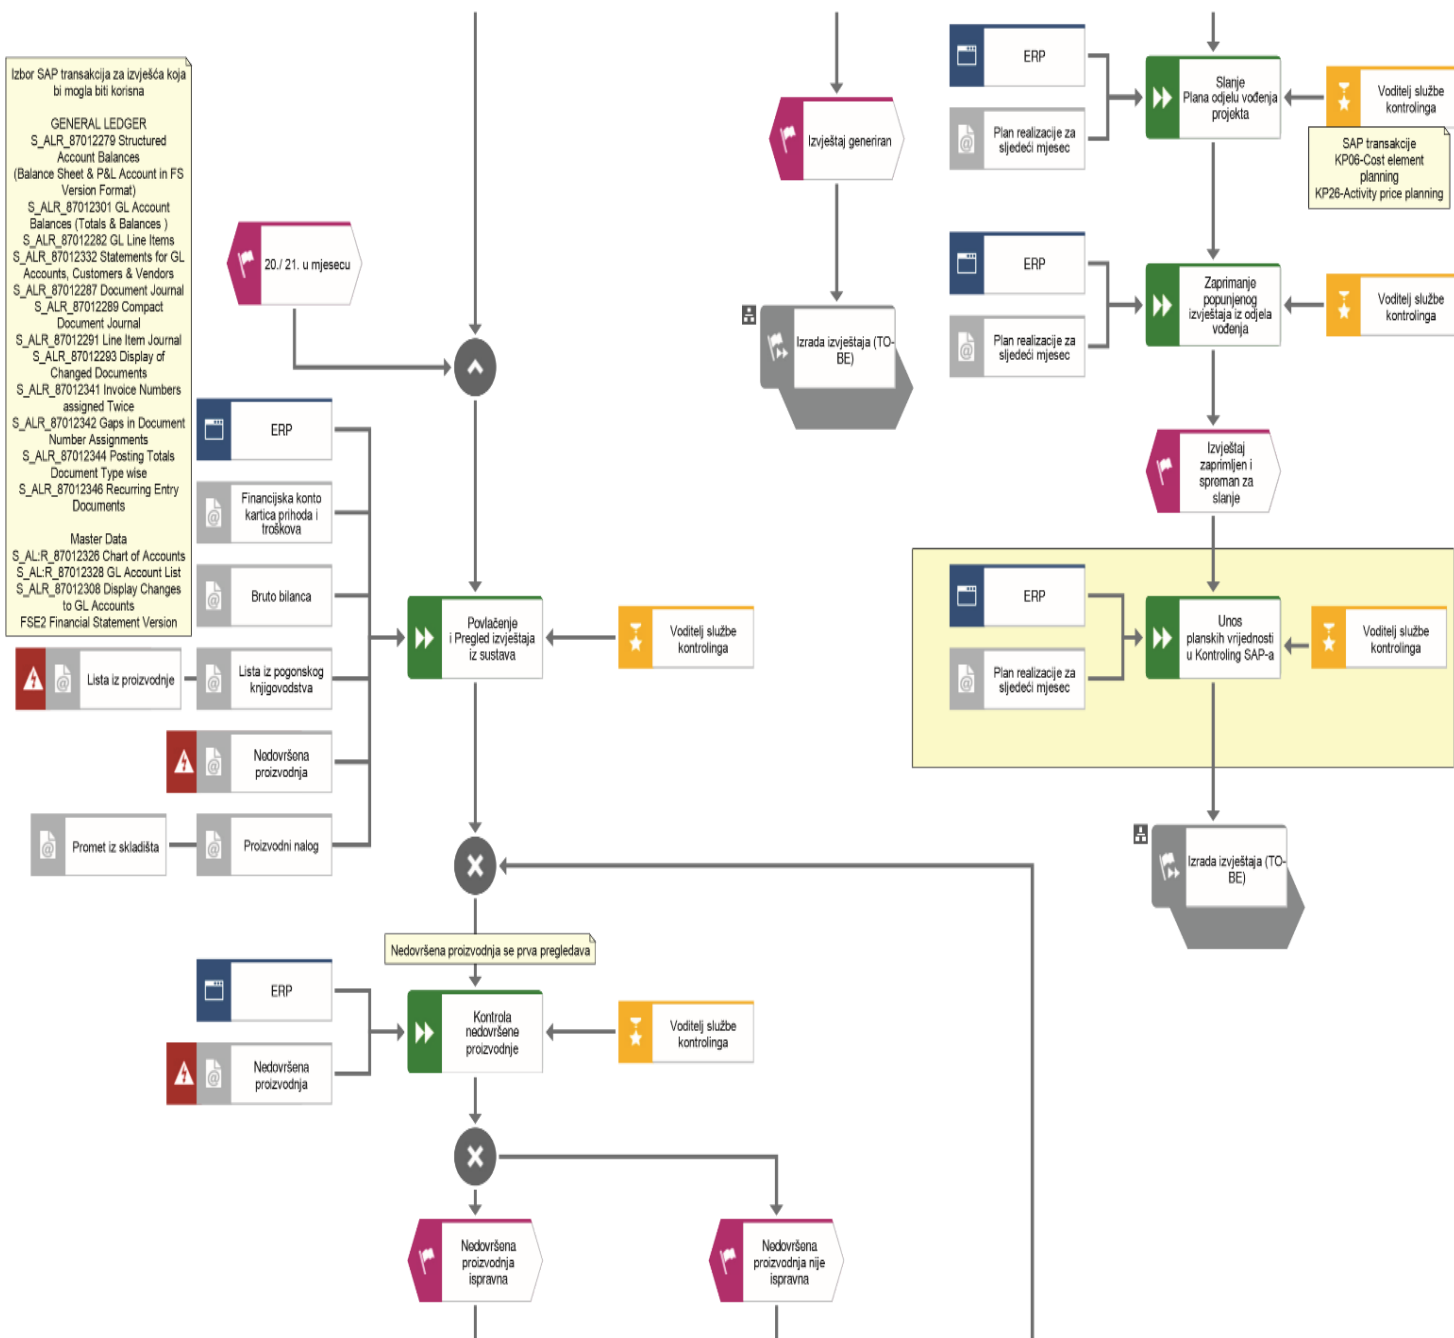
Izbor SAP transakcija za izvješća koja bi mogla biti korisna

GENERAL LEDGER
S_ALR_87012279 Structured Account Balances (Balance Sheet & P&L Account in FS Version Format)
S_ALR_87012301 GL Account Balances (Totals & Balances )
S_ALR_87012282 GL Line Items
S_ALR_87012332 Statements for GL Accounts, Customers & Vendors
S_ALR_87012287 Document Journal
S_ALR_87012289 Compact Document Journal
S_ALR_87012291 Line Item Journal
S_ALR_87012293 Display of Changed Documents
S_ALR_87012341 Invoice Numbers assigned Twice
S_ALR_87012342 Gaps in Document Number Assignments
S_ALR_87012344 Posting Totals Document Type wise
S_ALR_87012346 Recurring Entry Documents

Master Data
S_AL:R_87012326 Chart of Accounts
S_AL:R_87012328 GL Account List
S_ALR_87012308 Display Changes to GL Accounts
FSE2 Financial Statement Version

20./ 21. u mjesecu

ERP

Financijska konto kartica prihoda i troškova

Bruto bilanca

Lista iz proizvodnje

Lista iz pogonskog knjigovodstva

Nedovršena proizvodnja

Promet iz skladišta

Proizvodni nalog

Povlačenje i Pregled izvještaja iz sustava

Voditelj službe kontrolinga

Nedovršena proizvodnja se prva pregledava

ERP

Nedovršena proizvodnja

Kontrola nedovršene proizvodnje

Voditelj službe kontrolinga

Nedovršena proizvodnja ispravna

Nedovršena proizvodnja nije ispravna

Izvještaj generiran

Izrada izvještaja (TO-BE)

ERP

Plan realizacije za sljedeći mjesec

Slanje Plana odjelu vođenja projekta

Voditelj službe kontrolinga

SAP transakcije
KP06-Cost element planning
KP26-Activity price planning

ERP

Plan realizacije za sljedeći mjesec

Zaprimanje popunjenog izvještaja iz odjela vođenja

Voditelj službe kontrolinga

Izvještaj zaprimljen i spreman za slanje

ERP

Plan realizacije za sljedeći mjesec

Unos planskih vrijednosti u Kontroling SAP-a

Voditelj službe kontrolinga

Izrada izvještaja (TO-BE)